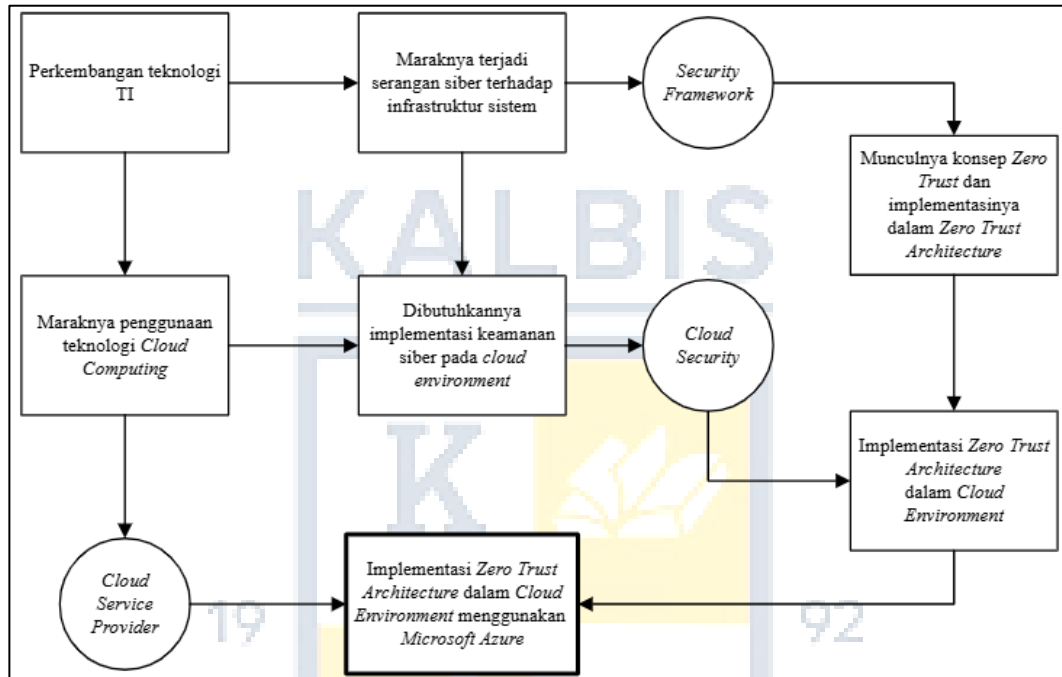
Perkembangan teknologi TI

Maraknya terjadi serangan siber terhadap infrastruktur sistem

Security Framework

Munculnya konsep Zero Trust dan implementasinya dalam Zero Trust Architecture

Maraknya penggunaan teknologi Cloud Computing

Dibutuhkannya implementasi keamanan siber pada cloud environment

Cloud Security

Implementasi Zero Trust Architecture dalam Cloud Environment

Cloud Service Provider

Implementasi Zero Trust Architecture dalam Cloud Environment menggunakan Microsoft Azure

KALBIS

K

19

92